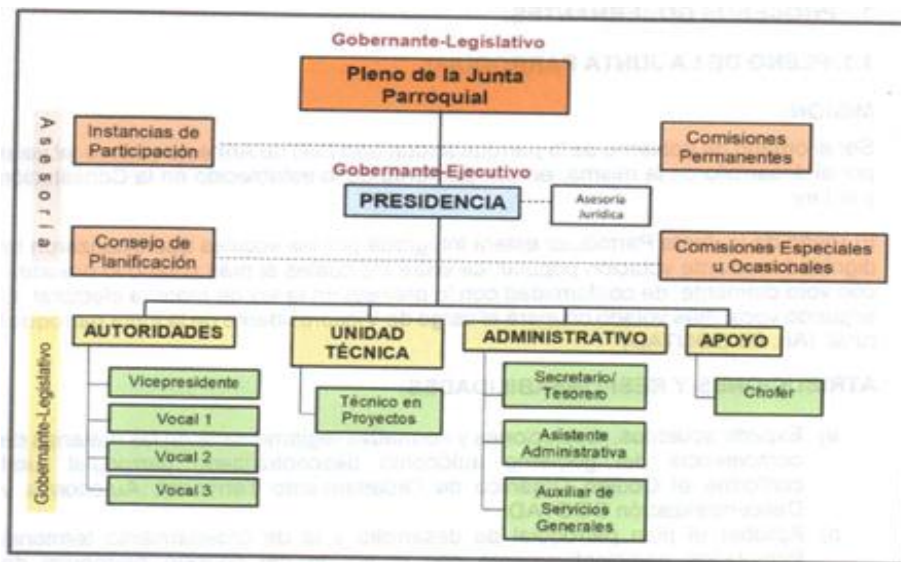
Gobernante-Legislativo

Pleno de la Junta Parroquial

Asesoría

Instancias de Participación

Comisiones Permanentes

Gobernante-Ejecutivo

PRESIDENCIA

Asesoría Jurídica

Consejo de Planificación

Comisiones Especiales u Ocasionales

AUTORIDADES

UNIDAD TÉCNICA

ADMINISTRATIVO

APOYO

Gobernante-Legislativo

Vicepresidente

Vocal 1

Vocal 2

Vocal 3

Técnico en Proyectos

Secretario/ Tesorero

Asistente Administrativa

Auxiliar de Servicios Generales

Chofer